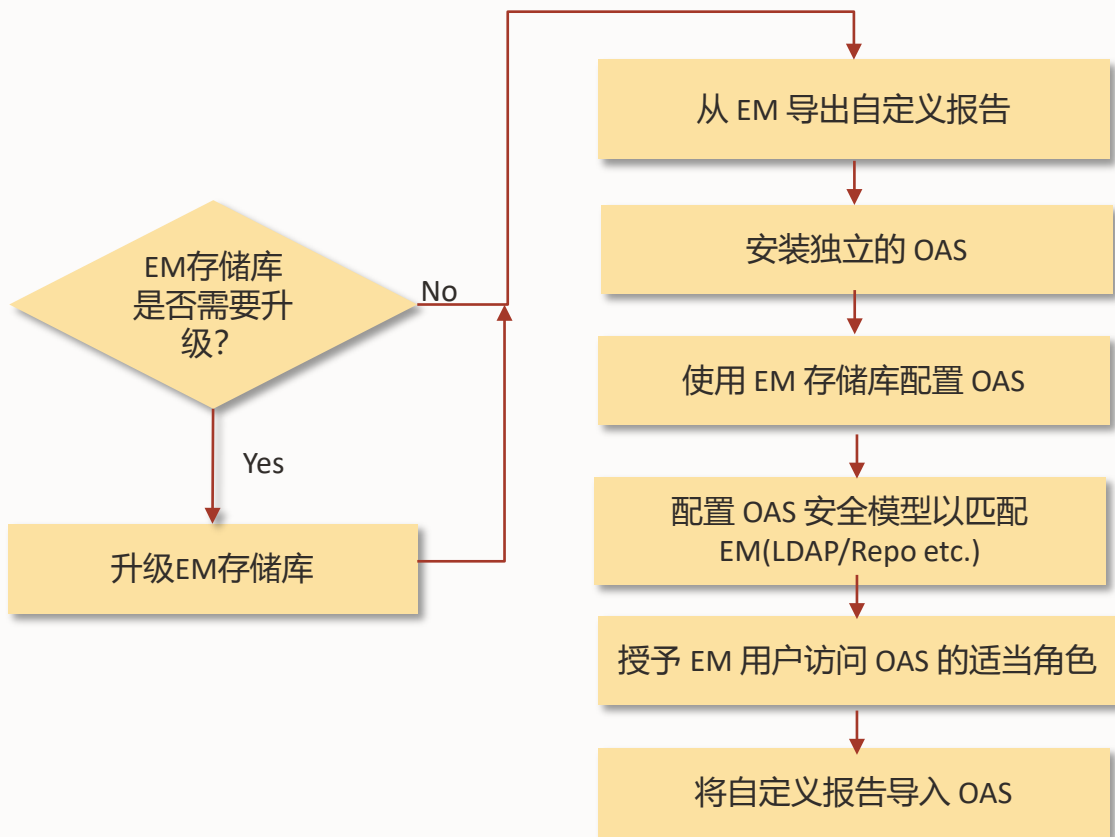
EM存储库是否需要升级?

No

Yes

升级EM存储库

从 EM 导出自定义报告

安装独立的 OAS

使用 EM 存储库配置 OAS

配置 OAS 安全模型以匹配 EM(LDAP/Repo etc.)

授予 EM 用户访问 OAS 的适当角色

将自定义报告导入 OAS